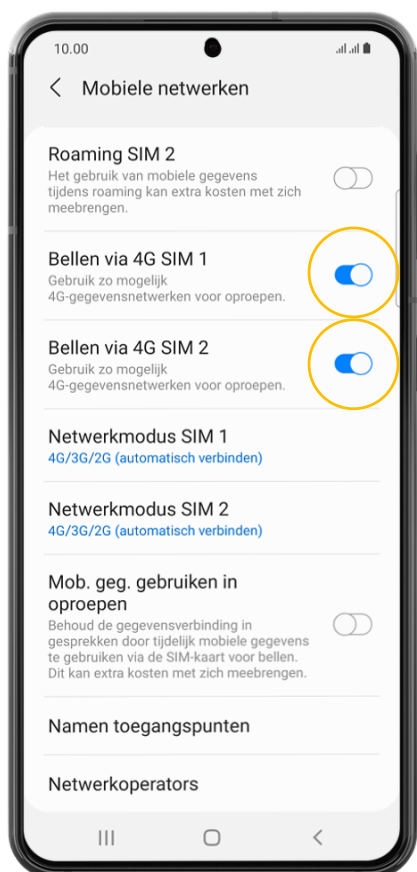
10.00

Mobiele netwerken

Roaming SIM 2
Het gebruik van mobiele gegevens tijdens roaming kan extra kosten met zich meebrengen.

Bellen via 4G SIM 1
Gebruik zo mogelijk 4G-gegevensnetwerken voor oproepen.

Bellen via 4G SIM 2
Gebruik zo mogelijk 4G-gegevensnetwerken voor oproepen.

Netwerkmodus SIM 1
4G/3G/2G (automatisch verbinden)

Netwerkmodus SIM 2
4G/3G/2G (automatisch verbinden)

Mob. geg. gebruiken in oproepen
Behoud de gegevensverbinding in gesprekken door tijdelijk mobiele gegevens te gebruiken via de SIM-kaart voor bellen. Dit kan extra kosten met zich meebrengen.

Namen toegangspunten

Netwerkoperators